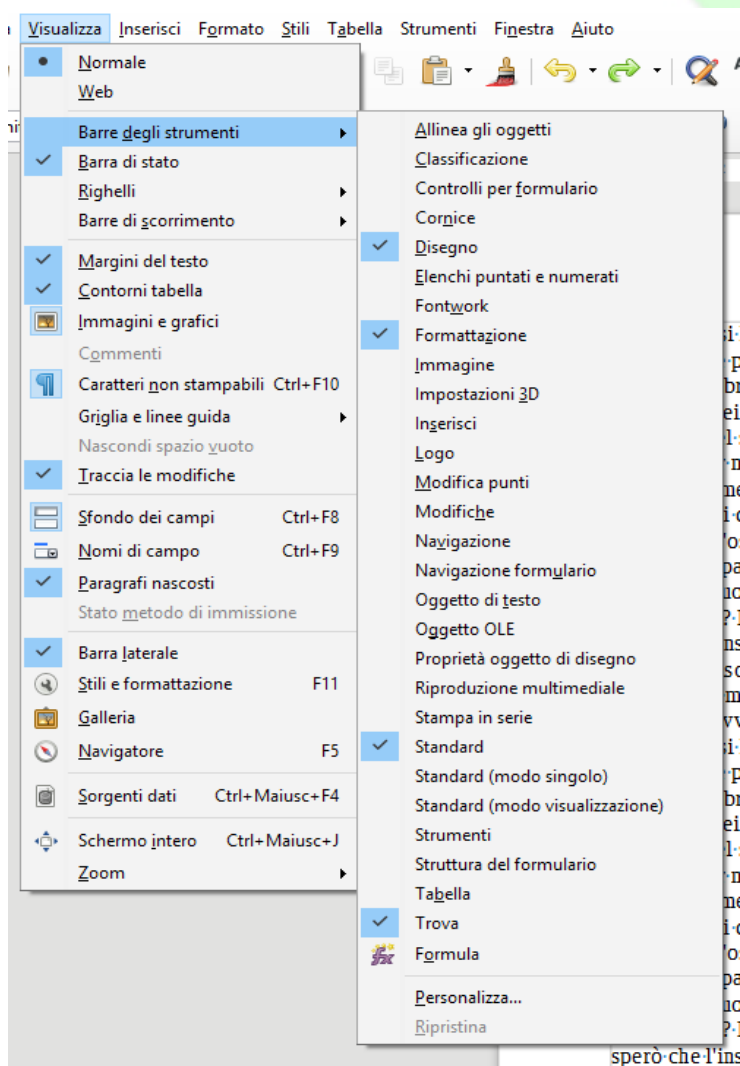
Visualizza Inserisci Formato Stili Tabella Strumenti Finestra Aiuto

Normale
Web
Barre degli strumenti
Barra di stato
Righelli
Barre di scorrimento
Margini del testo
Contorni tabella
Immagini e grafici
Commenti
Caratteri non stampabili Ctrl+F10
Griglia e linee guida
Nascondi spazio vuoto
Traccia le modifiche
Sfondo dei campi Ctrl+F8
Nomi di campo Ctrl+F9
Paragrafi nascosti
Stato metodo di immissione
Barra laterale
Stili e formattazione F11
Galleria
Navigatore F5
Sorgenti dati Ctrl+Maiusc+F4
Schermo intero Ctrl+Maiusc+J
Zoom

Allinea gli oggetti
Classificazione
Controlli per formulario
Cornice
Disegno
Elenchi puntati e numerati
Fontwork
Formattazione
Immagine
Impostazioni 3D
Inserisci
Logo
Modifica punti
Modifiche
Navigazione
Navigazione formulario
Oggetto di testo
Oggetto OLE
Proprietà oggetto di disegno
Riproduzione multimediale
Stampa in serie
Standard
Standard (modo singolo)
Standard (modo visualizzazione)
Strumenti
Struttura del formulario
Tabella
Trova
Formula
Personalizza...
Ripristina

sperò che l'ins